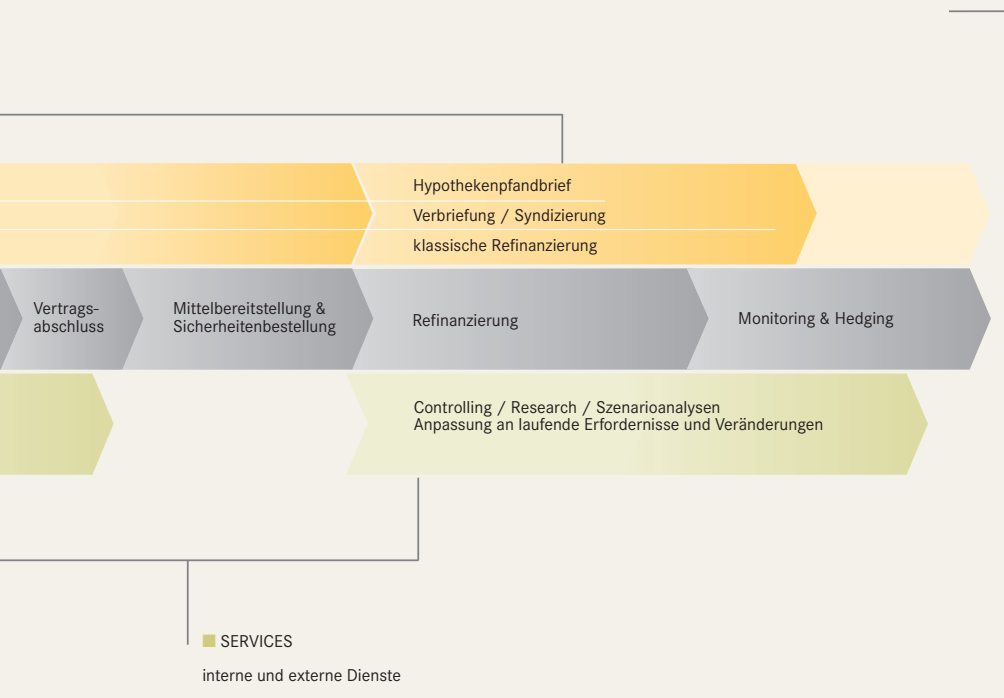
Hypothekenpfandbrief
Verbriefung / Syndizierung
klassische Refinanzierung

Vertragsabschluss

Mittelbereitstellung & Sicherheitenbestellung

Refinanzierung

Monitoring & Hedging

Controlling / Research / Szenarioanalysen
Anpassung an laufende Erfordernisse und Veränderungen

SERVICES

interne und externe Dienste